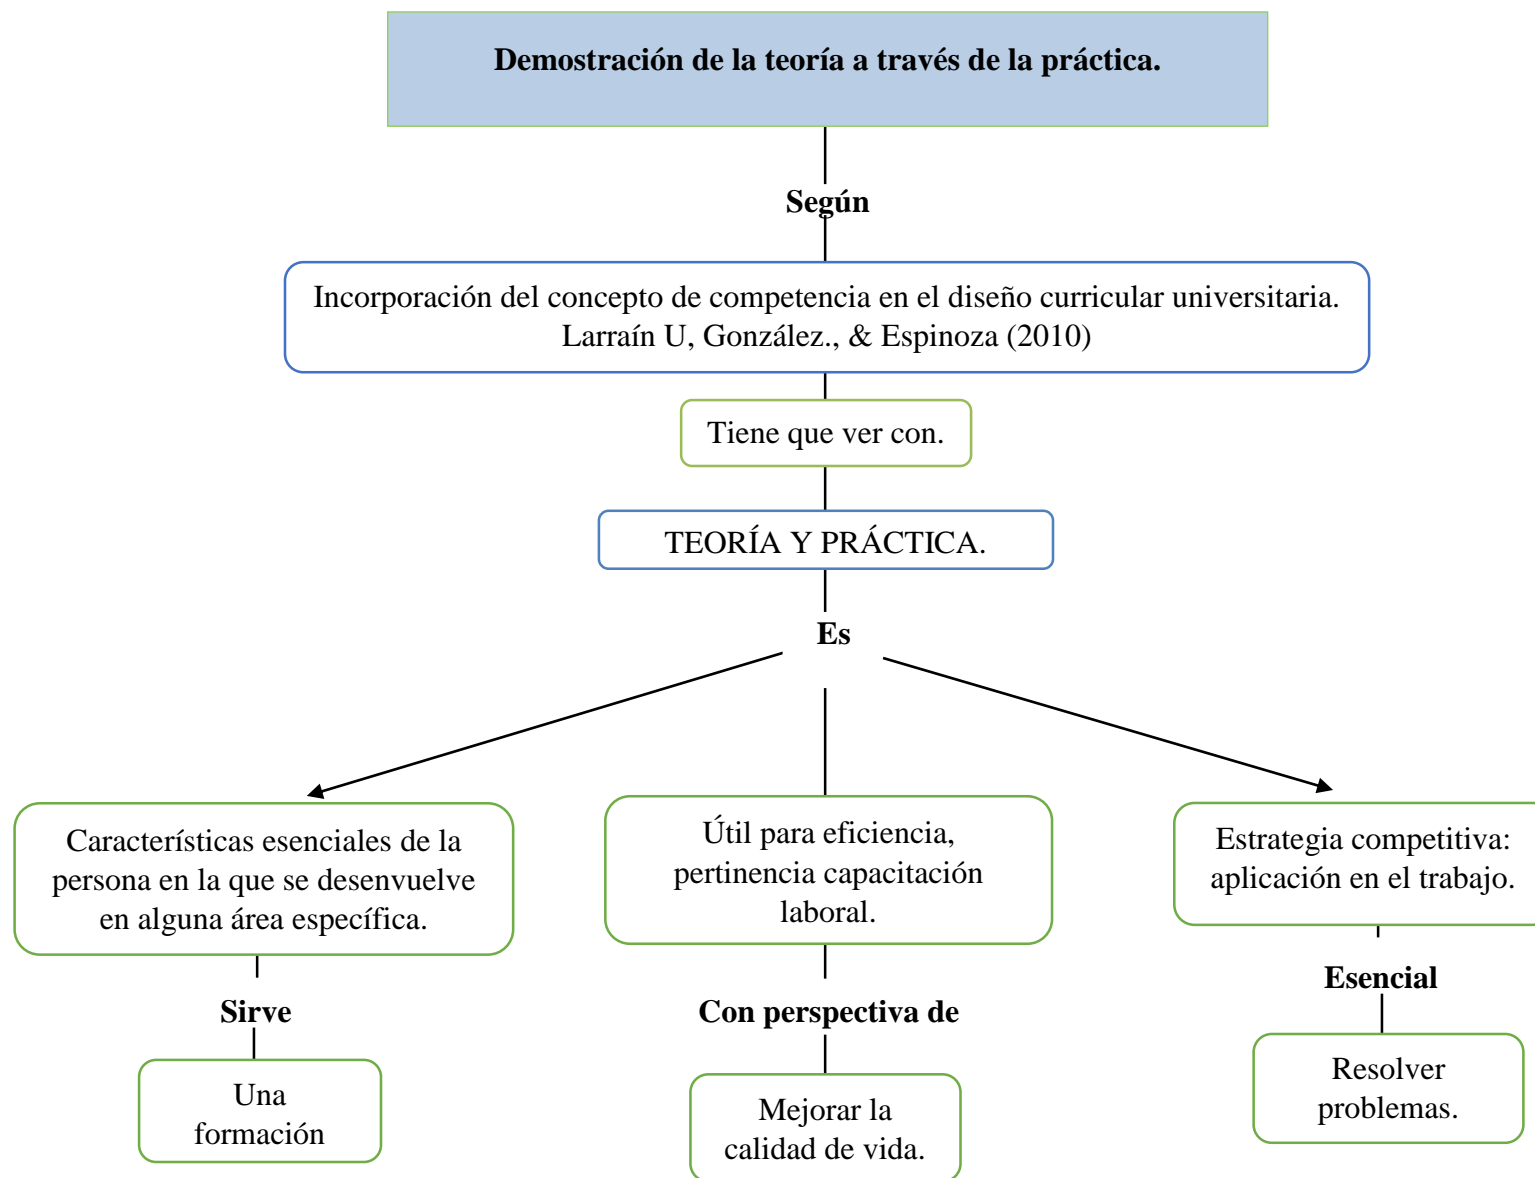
Demostración de la teoría a través de la práctica.

Según

Incorporación del concepto de competencia en el diseño curricular universitaria. Larraín U, González., & Espinoza (2010)

Tiene que ver con.

TEORÍA Y PRÁCTICA.

Es

Características esenciales de la persona en la que se desenvuelve en alguna área específica.

Sirve

Una formación

Útil para eficiencia, pertinencia capacitación laboral.

Con perspectiva de

Mejorar la calidad de vida.

Estrategia competitiva: aplicación en el trabajo.

Esencial

Resolver problemas.